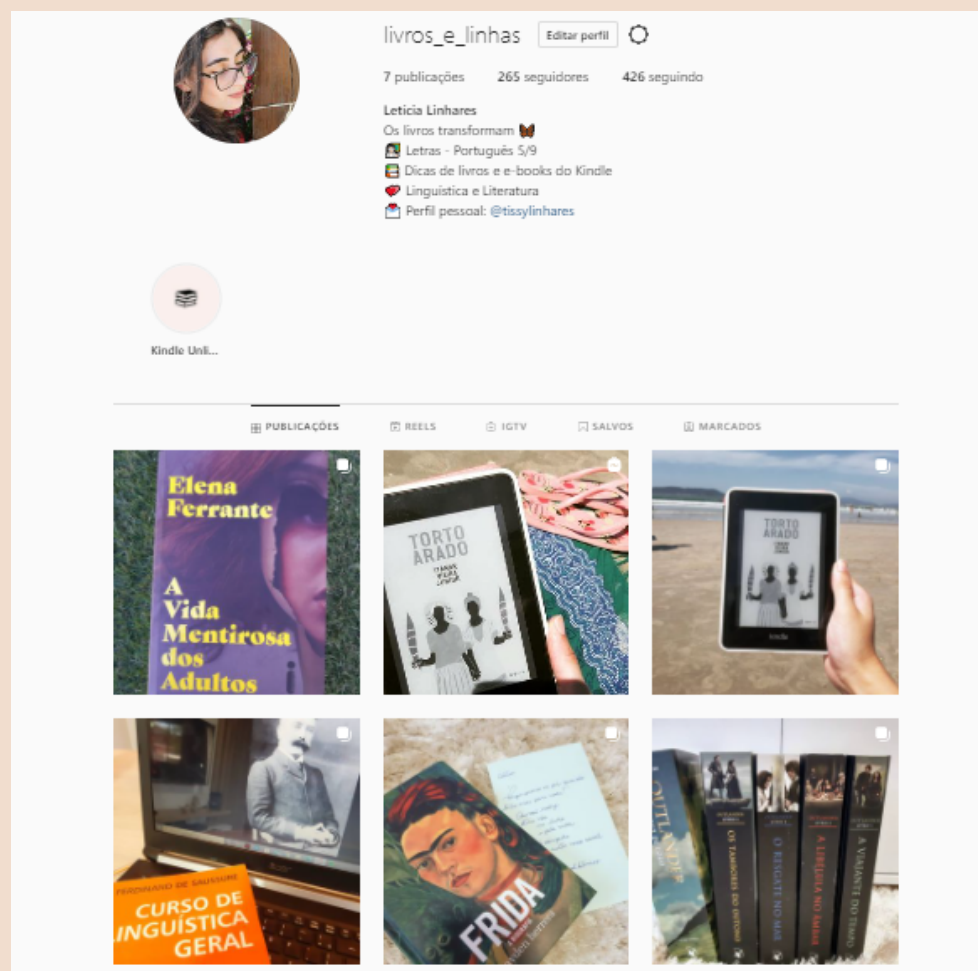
livros_e_linhas Editar perfil

7 publicações 265 seguidores 426 seguindo

Leticia Linhares
Os livros transformam 🦋
👩‍🏫 Letras - Português 5/9
📚 Dicas de livros e e-books do Kindle
❤️ Linguística e Literatura
💌 Perfil pessoal: @tissylinhares

Kindle Unli...

PUBLICAÇÕES REELS IGTV SALVOS MARCADOS

Elena Ferrante
A Vida Mentirosa dos Adultos

TORTO ARADO
ITAMAR VIEIRA JUNIOR

TORTO ARADO

kindle

FERDINAND DE SAUSSURE
CURSO DE INGUÍSTICA GERAL

FRIDA

OUTLANDER
OS TAMBORES DO OUTONO
O RESGATE NO MAR
A LIBÉLULA NO ÂMBAR
A VIAJANTE DO TEMPO